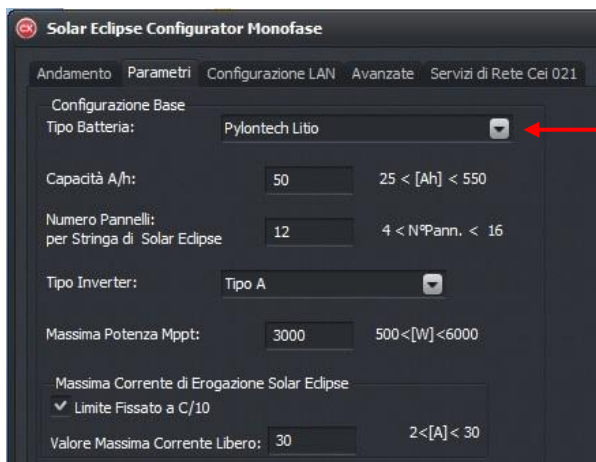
Solar Eclipse Configurator Monofase

Andamento Parametri Configurazione LAN Avanzate Servizi di Rete Cei 021

Configurazione Base

Tipo Batteria: Pylontech Litio

Capacità A/h: 50 25 < [Ah] < 550

Numero Pannelli: per Stringa di Solar Eclipse 12 4 < N°Pann. < 16

Tipo Inverter: Tipo A

Massima Potenza Mppt: 3000 500<[W]<6000

Massima Corrente di Erogazione Solar Eclipse

Limite Fissato a C/10

Valore Massima Corrente Libero: 30 2<[A]< 30